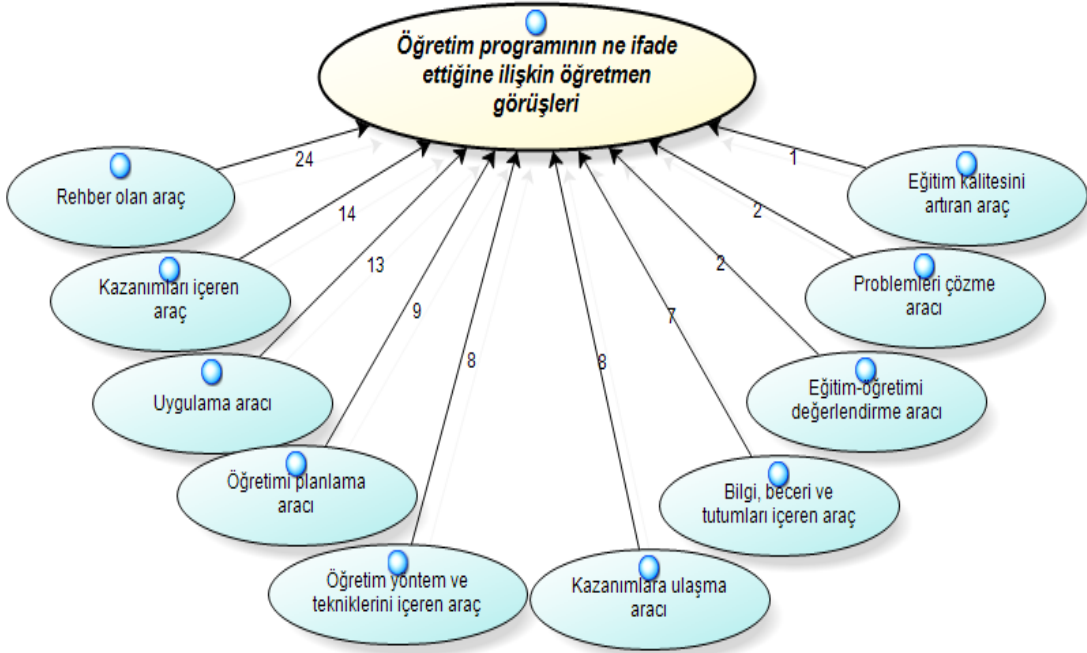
Öğretim programının ne ifade ettiğine ilişkin öğretmen görüşleri

24
Rehber olan araç

14
Kazanımları içeren araç

13
Uygulama aracı

9
Öğretimi planlama aracı

8
Öğretim yöntem ve tekniklerini içeren araç

8
Kazanımlara ulaşma aracı

7
Bilgi, beceri ve tutumları içeren araç

2
Eğitim-öğretimi değerlendirme aracı

2
Problemleri çözme aracı

1
Eğitim kalitesini artıran araç